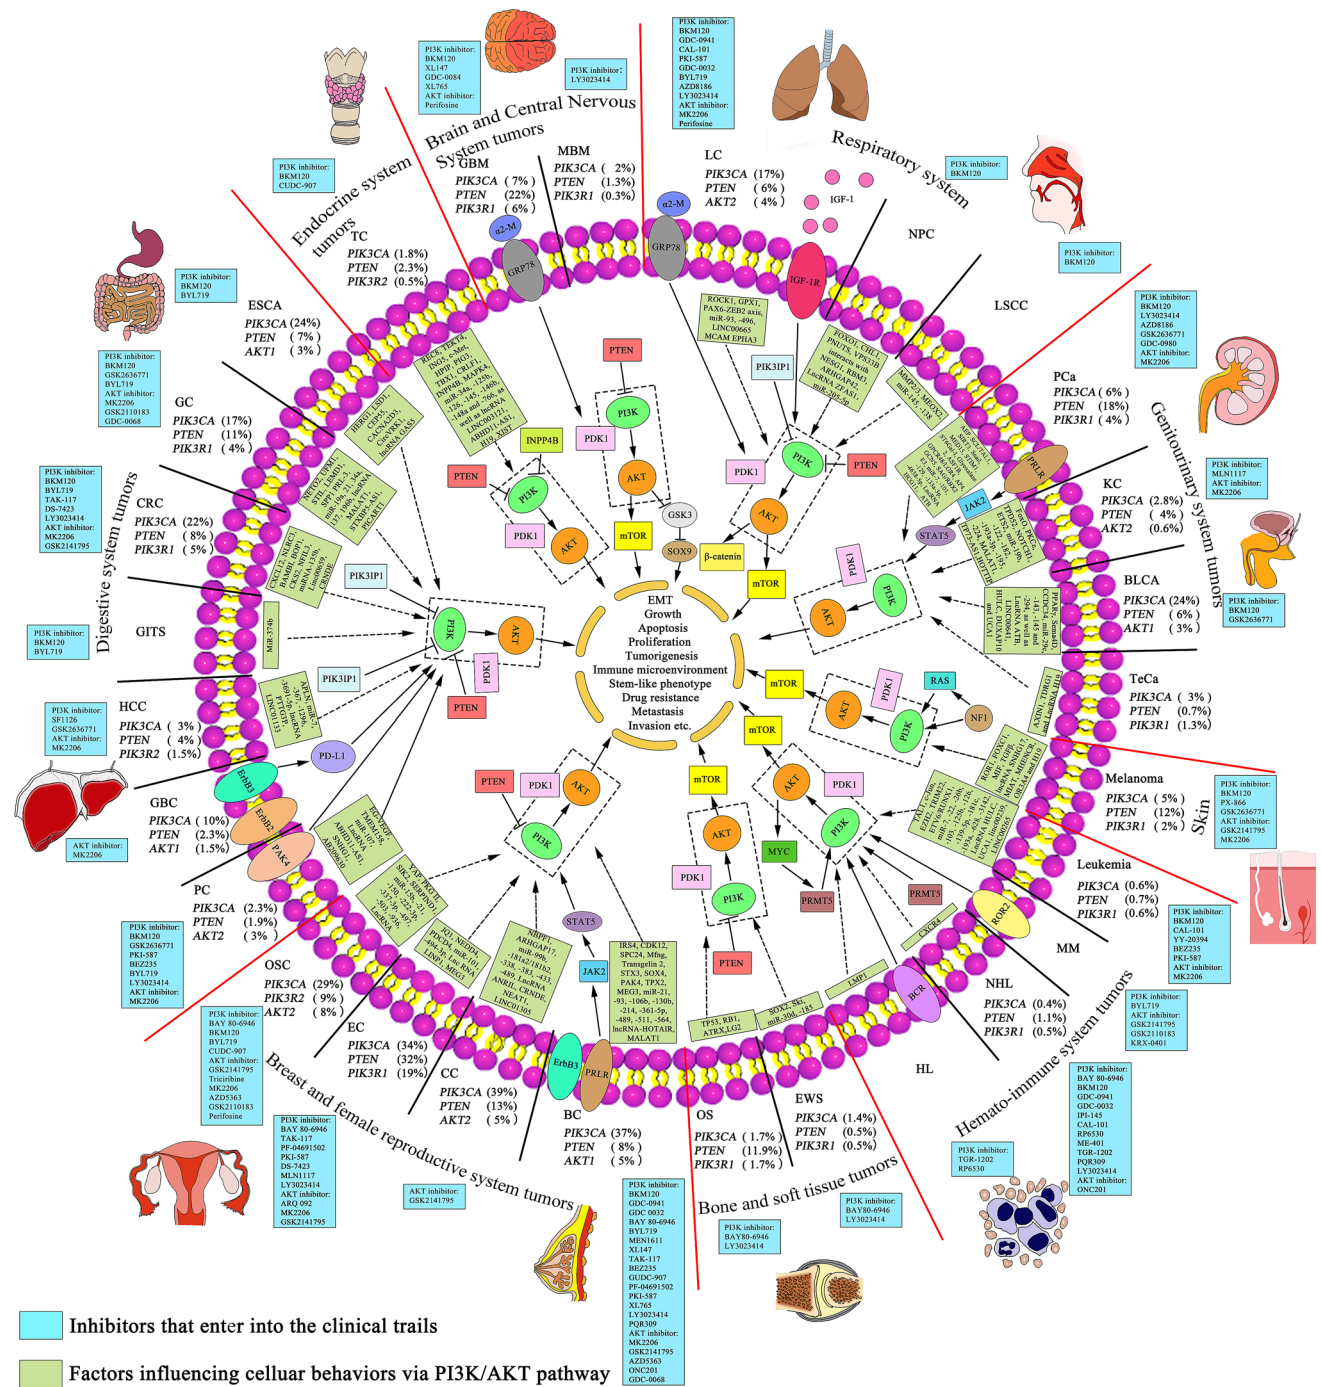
PI3K inhibitor:
BKM120
XL147
GDC-0084
XL765
AKT inhibitor:
Perifosine

PI3K inhibitor:
LY3023414

PI3K inhibitor:
BKM120
GDC-0941
CAL-101
PKI-587
GDC-0032
BYL719
AZD8186
LY3023414
AKT inhibitor:
MK2206
Perifosine

Brain and Central Nervous System tumors

Respiratory system

PI3K inhibitor:
BKM120

PI3K inhibitor:
BKM120
CUDC-907

Endocrine system tumors

GBM
PIK3CA ( 7%)
PTEN (22%)
PIK3R1 ( 6%)

MBM
PIK3CA ( 2%)
PTEN (1.3%)
PIK3R1 (0.3%)

LC
PIK3CA (17%)
PTEN ( 6%)
AKT2 ( 4%)

IGF-1

NPC

PI3K inhibitor:
BKM120

TC
PIK3CA (1.8%)
PTEN (2.3%)
PIK3R2 (0.5%)

PI3K inhibitor:
BKM120
BYL719

ESCA
PIK3CA (24%)
PTEN ( 7%)
AKT1 ( 3%)

LSCC

PI3K inhibitor:
BKM120
LY3023414
AZD8186
GSK2636771
GDC-0980
AKT inhibitor:
MK2206

PI3K inhibitor:
BKM120
GSK2636771
BYL719
AKT inhibitor:
MK2206
GSK2110183
GDC-0068

GC
PIK3CA (17%)
PTEN (11%)
PIK3R1 ( 4%)

PCa
PIK3CA ( 6%)
PTEN (18%)
PIK3R1 ( 4%)

Genitourinary system tumors

PI3K inhibitor:
BKM120
BYL719
TAK-117
DS-7423
LY3023414
AKT inhibitor:
MK2206
GSK2141795

CRC
PIK3CA (22%)
PTEN ( 8%)
PIK3R1 ( 5%)

Digestive system tumors

KC
PIK3CA (2.8%)
PTEN ( 4%)
AKT2 (0.6%)

PI3K inhibitor:
MLN1117
AKT inhibitor:
MK2206

BLCA
PIK3CA (24%)
PTEN ( 6%)
AKT1 ( 3%)

PI3K inhibitor:
BKM120
GSK2636771

PI3K inhibitor:
BKM120
BYL719

GITS

TeCa
PIK3CA ( 3%)
PTEN (0.7%)
PIK3R1 (1.3%)

PI3K inhibitor:
SF1126
GSK2636771
AKT inhibitor:
MK2206

HCC
PIK3CA ( 3%)
PTEN ( 4%)
PIK3R2 (1.5%)

Melanoma
PIK3CA ( 5%)
PTEN (12%)
PIK3R1 ( 2%)

Skin

PI3K inhibitor:
BKM120
PX-866
GSK2636771
AKT inhibitor:
GSK2141795
MK2206

GBC
PIK3CA ( 10%)
PTEN (2.3%)
AKT1 (1.5%)

AKT inhibitor:
MK2206

Leukemia
PIK3CA (0.6%)
PTEN (0.7%)
PIK3R1 (0.6%)

PI3K inhibitor:
BYL719
CAL-101
YY-20394
BEZ235
PKI-587
AKT inhibitor:
MK2206

PC
PIK3CA (2.3%)
PTEN (1.9%)
AKT2 ( 3%)

PI3K inhibitor:
BKM120
GSK2636771
PKI-587
BEZ235
BYL719
LY3023414
AKT inhibitor:
MK2206

MM

OSC
PIK3CA (29%)
PIK3R2 ( 9%)
AKT2 ( 8%)

NHL
PIK3CA (0.4%)
PTEN (1.1%)
PIK3R1 (0.5%)

PI3K inhibitor:
BYL719
AKT inhibitor:
GSK2141795
GSK2110183
KRX-0401

PI3K inhibitor:
BAY 80-6946
BKM120
BYL719
CUDC-907
AKT inhibitor:
GSK2141795
Triciribine
MK2206
AZD5363
GSK2110183
Perifosine

EC
PIK3CA (34%)
PTEN (32%)
PIK3R1 (19%)

CC
PIK3CA (39%)
PTEN (13%)
AKT2 ( 5%)

HL

Hemato-immune system tumors

PI3K inhibitor:
BAY 80-6946
BKM120
GDC-0941
GDC-0032
IPI-145
CAL-101
RP6530
ME-401
TGR-1202
PQR309
LY3023414
AKT inhibitor:
ONC201

PI3K inhibitor:
BAY 80-6946
TAK-117
PF-04691502
PKI-587
DS-7423
MLN1117
LY3023414
AKT inhibitor:
ARQ 092
MK2206
GSK2141795

Breast and female reproductive system tumors

BC
PIK3CA (37%)
PTEN ( 8%)
AKT1 ( 5%)

OS
PIK3CA ( 1.7%)
PTEN (11.9%)
PIK3R1 ( 1.7%)

EWS
PIK3CA (1.4%)
PTEN (0.5%)
PIK3R1 (0.5%)

PI3K inhibitor:
TGR-1202
RP6530

AKT inhibitor:
GSK2141795

PI3K inhibitor:
BKM120
GDC-0941
GDC 0032
BAY 80-6946
BYL719
MEN1611
XL147
TAK-117
BEZ235
GUDC-907
PF-04691502
PKI-587
XL765
LY3023414
PQR309
AKT inhibitor:
MK2206
GSK2141795
AZD5363
ONC201
GDC-0068

Bone and soft tissue tumors

PI3K inhibitor:
BAY80-6946
LY3023414

PI3K inhibitor:
BAY80-6946
LY3023414

α2-M
GRP78
IGF-1R
PTEN
PI3K
AKT
PDK1
mTOR
INP4B
GSK3
SOX9
β-catenin
PIK3IP1
JAK2
STAT5
PRLR
RAS
NF1
MYC
PRMT5
CXCR4
ROR2
BCR
LMP1
ErbB3
ErbB2
PAK4
PD-L1

ROCK1, GPX1, PAX6-ZEB2 axis, miR-93, -496, LINC00665 MCAM EPHA3

EMT
Growth
Apoptosis
Proliferation
Tumorigenesis
Immune microenvironment
Stem-like phenotype
Drug resistance
Metastasis
Invasion etc.

MiR-374b

IRS4, CDK12, SPC24, Mfng, Transgelin 2, STX3, SOX4, PAK4, TPX2, MEG3, miR-21, -93, -106b, -130b, -214, -361-5p, -489, -511, -564, lncRNA-HOTAIR, MALAT1

TP53, RB1, ATRX,LG2

SOX2, Ski, miR-30d, -185

Inhibitors that enter into the clinical trails

Factors influencing celluar behaviors via PI3K/AKT pathway